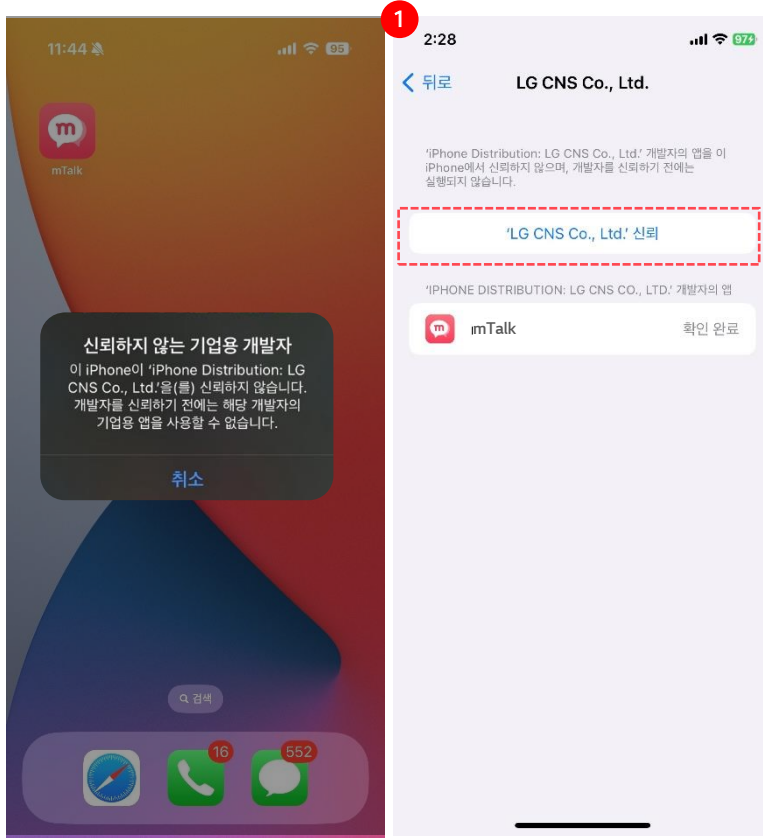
11:44

95

mTalk

신뢰하지 않는 기업용 개발자

이 iPhone이 'iPhone Distribution: LG CNS Co., Ltd.'을(를) 신뢰하지 않습니다. 개발자를 신뢰하기 전에는 해당 개발자의 기업용 앱을 사용할 수 없습니다.

취소

검색

16

552

1

2:28

97

뒤로

LG CNS Co., Ltd.

'iPhone Distribution: LG CNS Co., Ltd.' 개발자의 앱을 이 iPhone에서 신뢰하지 않으며, 개발자를 신뢰하기 전에는 실행되지 않습니다.

'LG CNS Co., Ltd.' 신뢰

'IPHONE DISTRIBUTION: LG CNS CO., LTD.' 개발자의 앱

mTalk

확인 완료